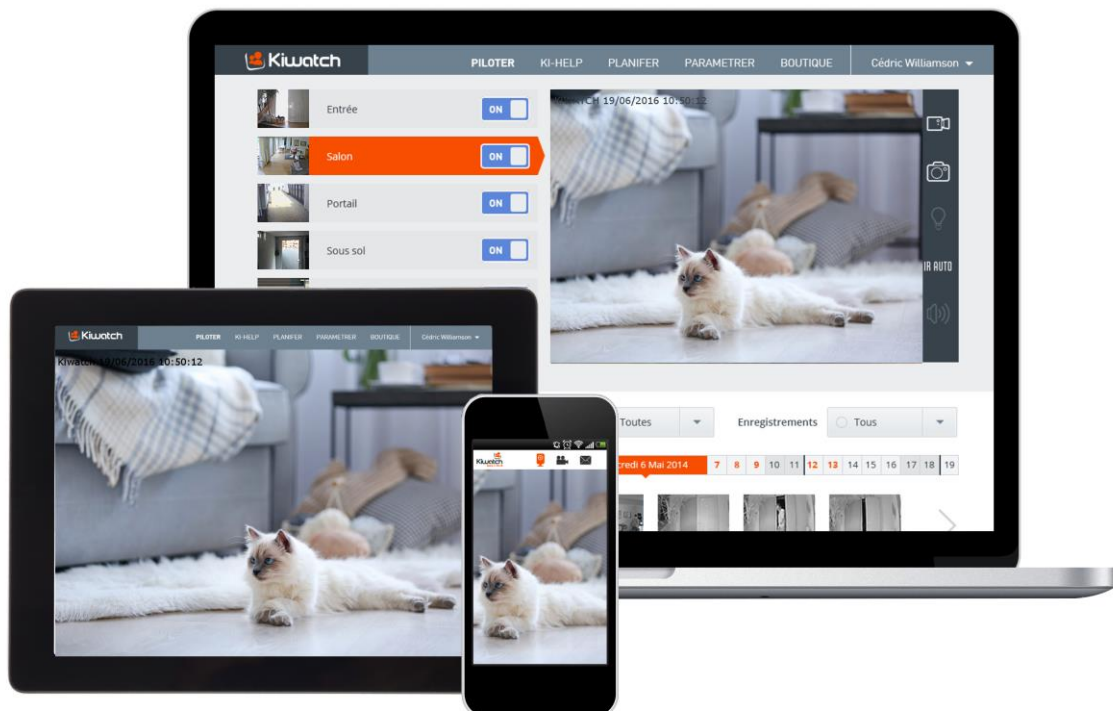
Kiwatch

PILOTER KI-HELP PLANIFER PARAMETRER BOUTIQUE Cédric Williamson

Entrée ON

Salon ON

Portail ON

Sous sol ON

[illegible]ATCH 19/06/2016 10:50:12

IR AUTO

Toutes

Enregistrements Tous

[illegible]credi 6 Mai 2014 7 8 9 10 11 12 13 14 15 16 17 18 19

Kiwatch

PILOTER KI-HELP PLANIFER PARAMETRER BOUTIQUE Cédric Williamson

Kiwatch 19/06/2016 10:50:12

Kiwatch